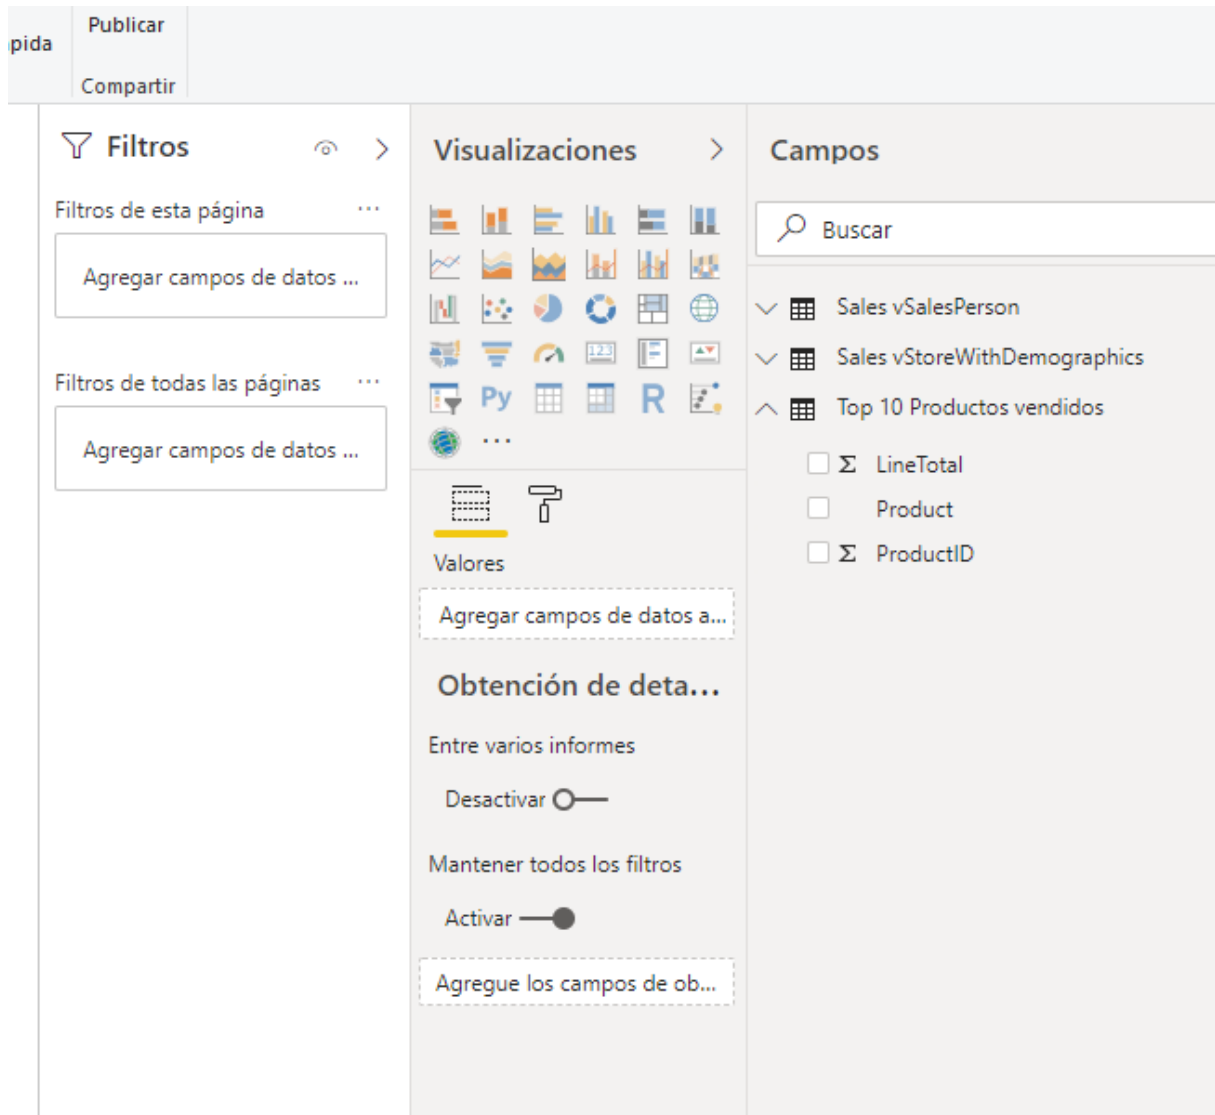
pida

Publicar

Compartir

Filtros

Filtros de esta página ...

Agregar campos de datos ...

Filtros de todas las páginas ...

Agregar campos de datos ...

Visualizaciones

Py

R

...

Valores

Agregar campos de datos a...

Obtención de deta...

Entre varios informes

Desactivar

Mantener todos los filtros

Activar

Agregue los campos de ob...

Campos

Buscar

Sales vSalesPerson

Sales vStoreWithDemographics

Top 10 Productos vendidos

Σ LineTotal

Product

Σ ProductID